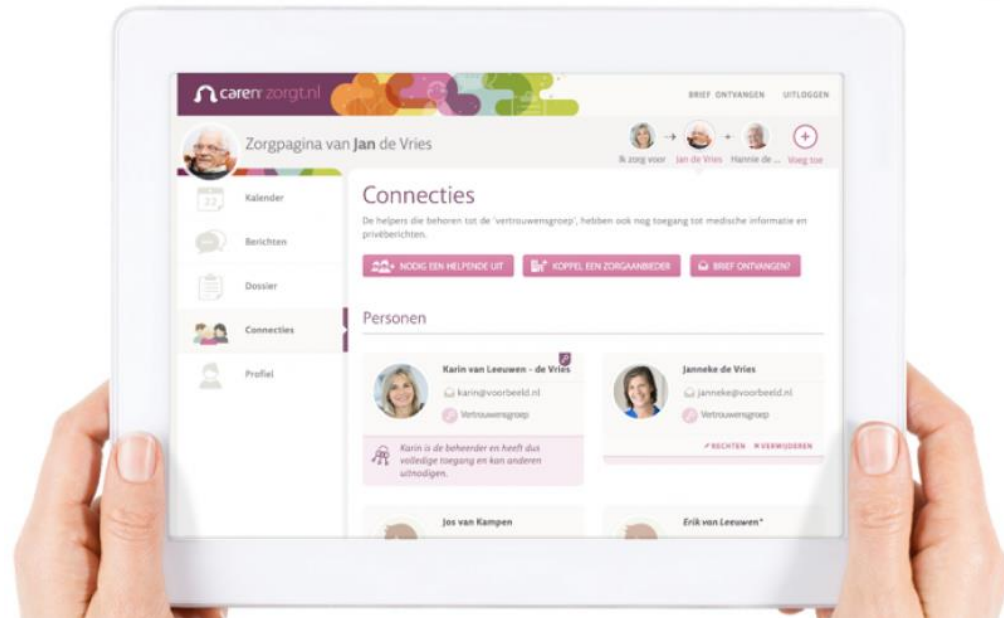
caren zorgt.nl

BRIEF ONTVANGEN UITLOGGEN

Zorgpagina van Jan de Vries

Ik zorg voor Jan de Vries Hannie de ... Voeg toe

Kalender

Berichten

Dossier

Connecties

Profiel

Connecties

De helpers die behoren tot de 'vertrouwensgroep', hebben ook nog toegang tot medische informatie en privéberichten.

NODIG EEN HELPENDE UIT KOPPEL EEN ZORGAANBIEDER BRIEF ONTVANGEN?

Personen

Karin van Leeuwen - de Vries
karin@voorbeeld.nl
Vertrouwensgroep

Karin is de beheerder en heeft dus volledige toegang en kan anderen uitnodigen.

Janneke de Vries
janneke@voorbeeld.nl
Vertrouwensgroep

RECHTEN VERWIJDEREN

Jos van Kampen

Erik van Leeuwen*